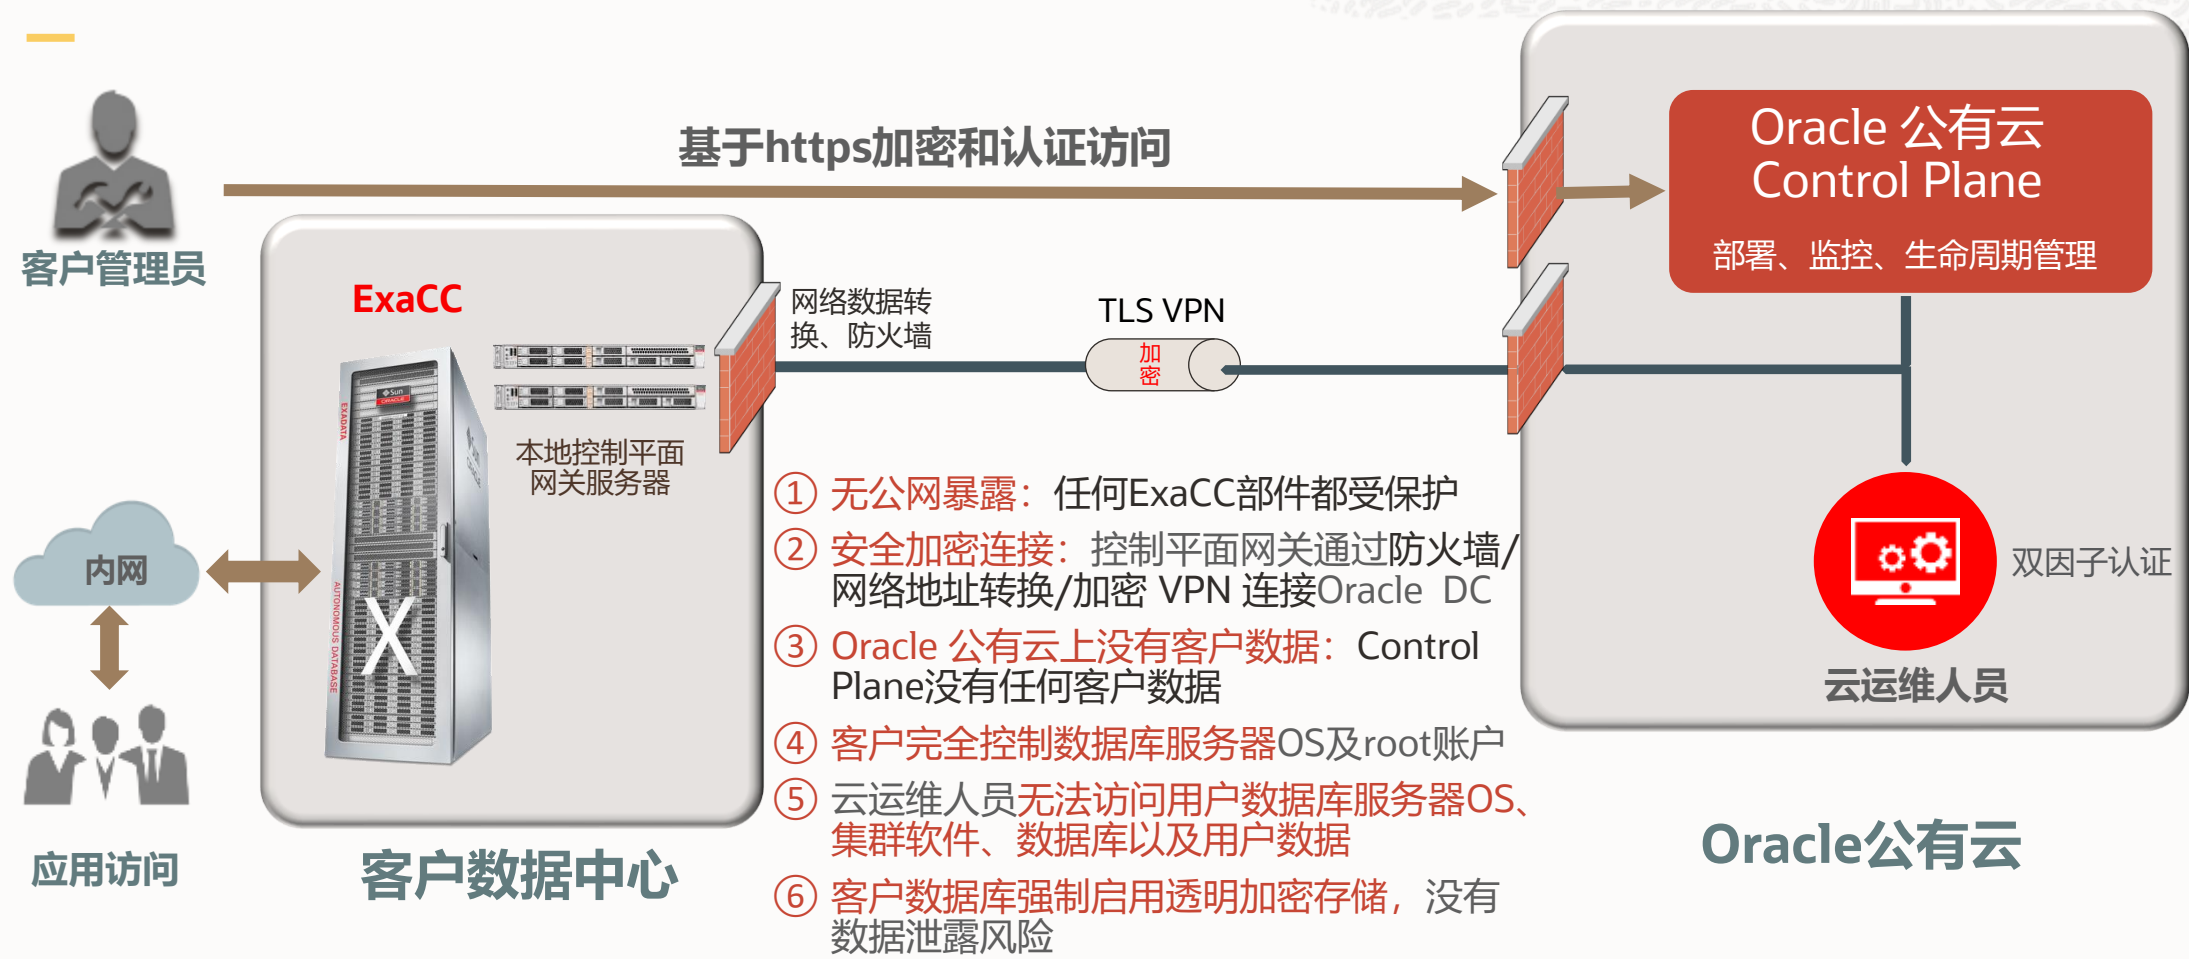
基于https加密和认证访问

客户管理员

Oracle 公有云
Control Plane

部署、监控、生命周期管理

ExaCC

网络数据转换、防火墙

TLS VPN

加密

本地控制平面网关服务器

X

内网

应用访问

客户数据中心

① 无公网暴露：任何ExaCC部件都受保护

② 安全加密连接：控制平面网关通过防火墙/网络地址转换/加密 VPN 连接Oracle DC

③ Oracle 公有云上没有客户数据：Control Plane没有任何客户数据

④ 客户完全控制数据库服务器OS及root账户

⑤ 云运维人员无法访问用户数据库服务器OS、集群软件、数据库以及用户数据

⑥ 客户数据库强制启用透明加密存储，没有数据泄露风险

双因子认证

云运维人员

Oracle公有云